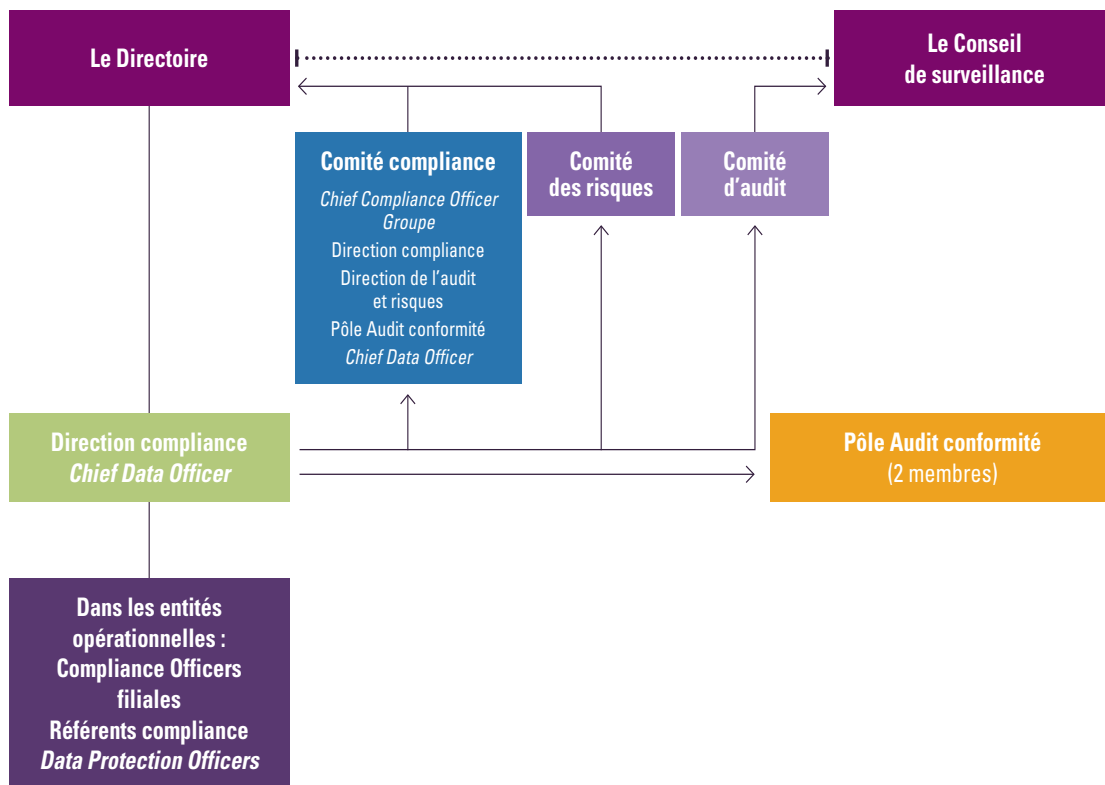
Le Directoire

Le Conseil de surveillance

Comité compliance
Chief Compliance Officer Groupe
Direction compliance
Direction de l’audit et risques
Pôle Audit conformité
Chief Data Officer

Comité des risques

Comité d’audit

Direction compliance
Chief Data Officer

Pôle Audit conformité
(2 membres)

Dans les entités opérationnelles :
Compliance Officers filiales
Référents compliance
Data Protection Officers